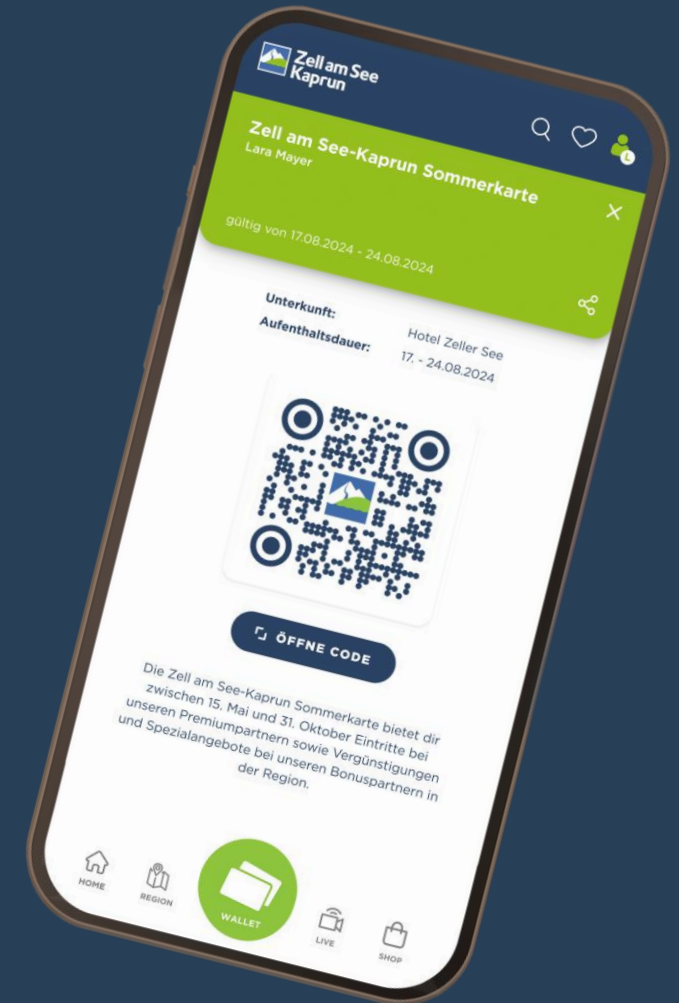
Zell am See Kaprun

Zell am See-Kaprun Sommerkarte
Lara Mayer

gültig von 17.08.2024 - 24.08.2024

Unterkunft: Hotel Zeller See
Aufenthaltsdauer: 17. - 24.08.2024

ÖFFNE CODE

Die Zell am See-Kaprun Sommerkarte bietet dir zwischen 15. Mai und 31. Oktober Eintritte bei unseren Premiumpartnern sowie Vergünstigungen und Spezialangebote bei unseren Bonuspartnern in der Region.

HOME
REGION
WALLET
LIVE
SHOP